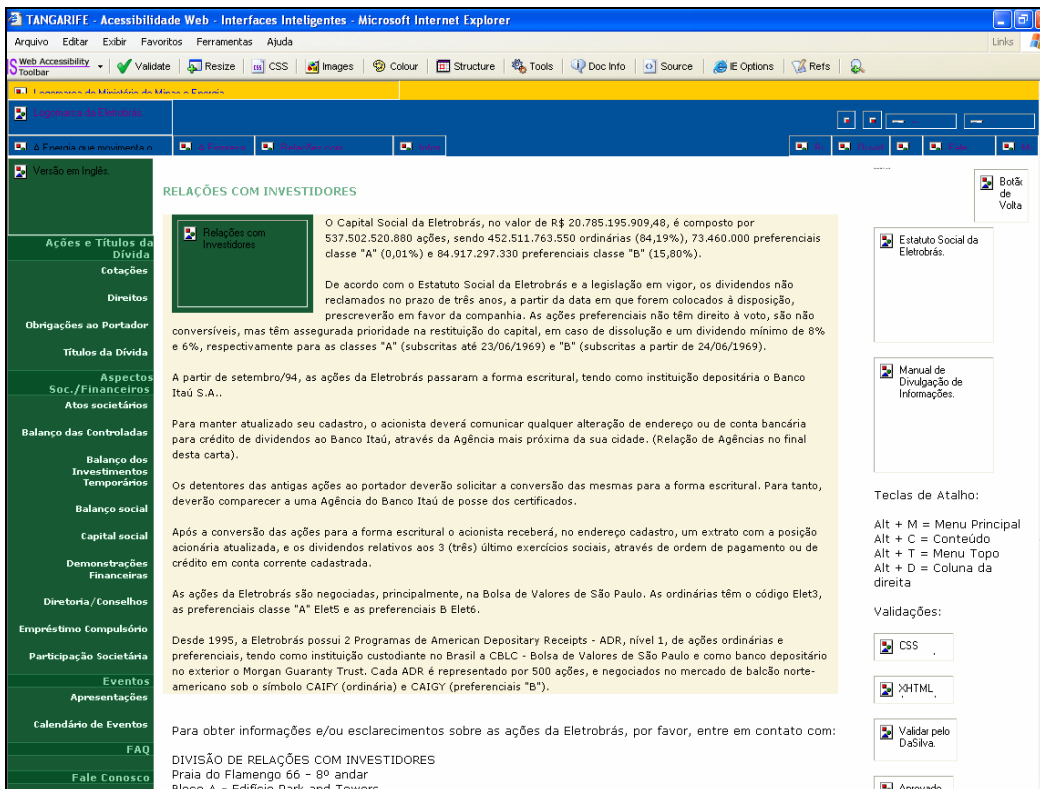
TANGARIFE - Acessibilidade Web - Interfaces Inteligentes - Microsoft Internet Explorer

Arquivo Editar Exibir Favoritos Ferramentas Ajuda

Links

Web Accessibility Toolbar | Validate | Resize | CSS | Images | Colour | Structure | Tools | Doc Info | Source | IE Options | Refs

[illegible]

Logomarca da Eletrobrás

A Energia que movimenta o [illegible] | A Empresa | Relações com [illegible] | Links

Versão em Inglês.

Ações e Títulos da Dívida
Cotações
Direitos
Obrigações ao Portador
Títulos da Dívida
Aspectos Soc./Financeiros
Atos societários
Balanço das Controladas
Balanço dos Investimentos Temporários
Balanço social
Capital social
Demonstrações Financeiras
Diretoria/Conselhos
Empréstimo Compulsório
Participação Societária
Eventos
Apresentações
Calendário de Eventos
FAQ
Fale Conosco

RELAÇÕES COM INVESTIDORES

Relações com Investidores

O Capital Social da Eletrobrás, no valor de R$ 20.785.195.909,48, é composto por 537.502.520.880 ações, sendo 452.511.763.550 ordinárias (84,19%), 73.460.000 preferenciais classe "A" (0,01%) e 84.917.297.330 preferenciais classe "B" (15,80%).

De acordo com o Estatuto Social da Eletrobrás e a legislação em vigor, os dividendos não reclamados no prazo de três anos, a partir da data em que forem colocados à disposição, prescreverão em favor da companhia. As ações preferenciais não têm direito à voto, são não conversíveis, mas têm assegurada prioridade na restituição do capital, em caso de dissolução e um dividendo mínimo de 8% e 6%, respectivamente para as classes "A" (subscritas até 23/06/1969) e "B" (subscritas a partir de 24/06/1969).

A partir de setembro/94, as ações da Eletrobrás passaram a forma escritural, tendo como instituição depositária o Banco Itaú S.A..

Para manter atualizado seu cadastro, o acionista deverá comunicar qualquer alteração de endereço ou de conta bancária para crédito de dividendos ao Banco Itaú, através da Agência mais próxima da sua cidade. (Relação de Agências no final desta carta).

Os detentores das antigas ações ao portador deverão solicitar a conversão das mesmas para a forma escritural. Para tanto, deverão comparecer a uma Agência do Banco Itaú de posse dos certificados.

Após a conversão das ações para a forma escritural o acionista receberá, no endereço cadastro, um extrato com a posição acionária atualizada, e os dividendos relativos aos 3 (três) último exercícios sociais, através de ordem de pagamento ou de crédito em conta corrente cadastrada.

As ações da Eletrobrás são negociadas, principalmente, na Bolsa de Valores de São Paulo. As ordinárias têm o código Elet3, as preferenciais classe "A" Elet5 e as preferenciais B Elet6.

Desde 1995, a Eletrobrás possui 2 Programas de American Depositary Receipts - ADR, nível 1, de ações ordinárias e preferenciais, tendo como instituição custodiante no Brasil a CBLC - Bolsa de Valores de São Paulo e como banco depositário no exterior o Morgan Guaranty Trust. Cada ADR é representado por 500 ações, e negociados no mercado de balcão norte-americano sob o símbolo CAIFY (ordinária) e CAIGY (preferenciais "B").

Para obter informações e/ou esclarecimentos sobre as ações da Eletrobrás, por favor, entre em contato com:

DIVISÃO DE RELAÇÕES COM INVESTIDORES
Praia do Flamengo 66 - 8º andar
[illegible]

Botão de Volta

Estatuto Social da Eletrobrás.

Manual de Divulgação de Informações.

Teclas de Atalho:

Alt + M = Menu Principal
Alt + C = Conteúdo
Alt + T = Menu Topo
Alt + D = Coluna da direita

Validações:

CSS

XHTML

Validar pelo DaSilva.

Aprovado